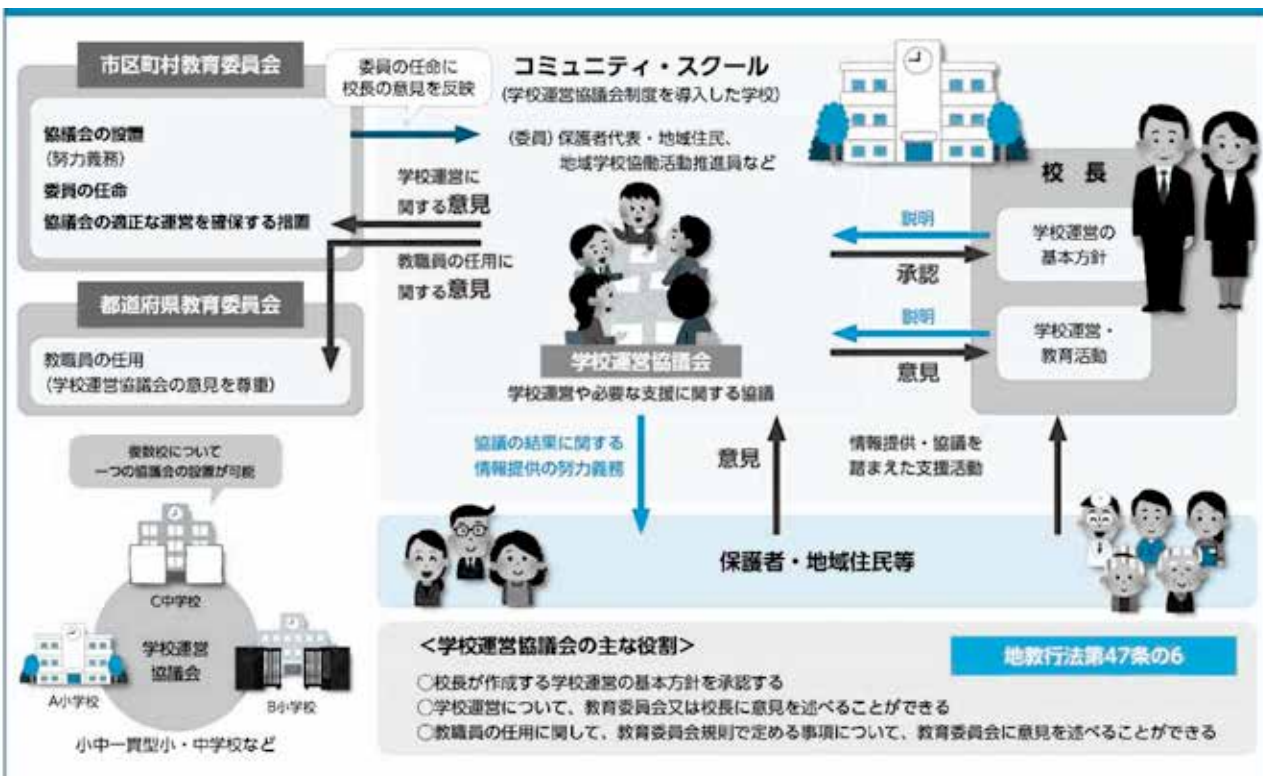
市区町村教育委員会

協議会の設置
（努力義務）
委員の任命
協議会の適正な運営を確保する措置

委員の任命に
校長の意見を反映

コミュニティ・スクール
（学校運営協議会制度を導入した学校）

（委員）保護者代表・地域住民、
地域学校協働活動推進員など

学校運営に
関する意見

教職員の任用に
関する意見

都道府県教育委員会

教職員の任用
（学校運営協議会の意見を尊重）

学校運営協議会
学校運営や必要な支援に関する協議

校長

説明
承認
学校運営の
基本方針

説明
意見
学校運営・
教育活動

複数校について
一つの協議会の設置が可能

C中学校
学校運営
協議会
A小学校
B小学校
小中一貫型小・中学校など

協議の結果に関する
情報提供の努力義務

意見

情報提供・協議を
踏まえた支援活動

保護者・地域住民等

＜学校運営協議会の主な役割＞

地教行法第47条の6

○校長が作成する学校運営の基本方針を承認する
○学校運営について、教育委員会又は校長に意見を述べることができる
○教職員の任用に関して、教育委員会規則で定める事項について、教育委員会に意見を述べることができる